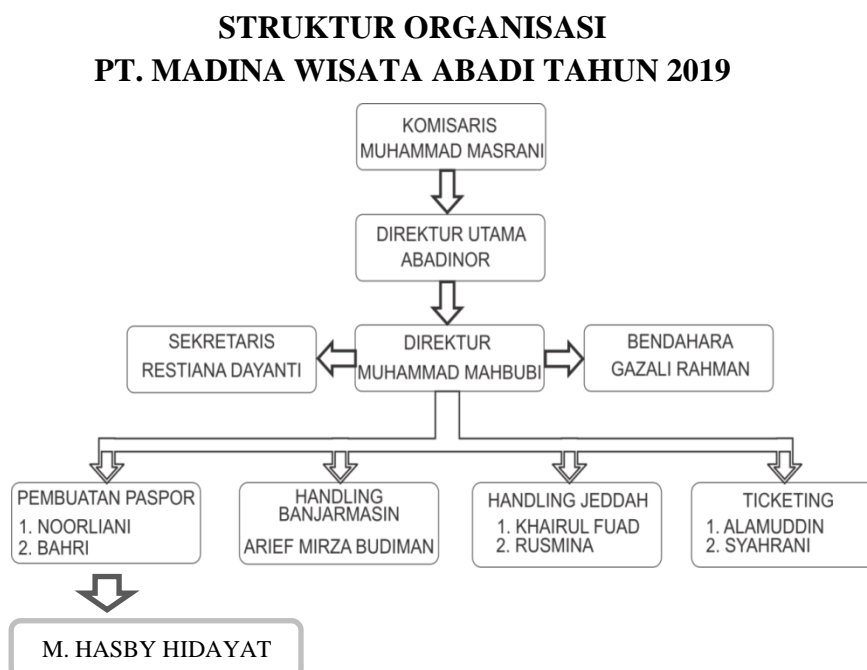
STRUKTUR ORGANISASI
PT. MADINA WISATA ABADI TAHUN 2019

KOMISARIS
MUHAMMAD MASRANI

DIREKTUR UTAMA
ABADINOR

SEKRETARIS
RESTIANA DAYANTI

DIREKTUR
MUHAMMAD MAHBUBI

BENDAHARA
GAZALI RAHMAN

PEMBUATAN PASPOR
1. NOORLIANI
2. BAHRI

HANDLING BANJARMASIN
ARIEF MIRZA BUDIMAN

HANDLING JEDDAH
1. KHAIRUL FUAD
2. RUSMINA

TICKETING
1. ALAMUDDIN
2. SYAHRANI

M. HASBY HIDAYAT